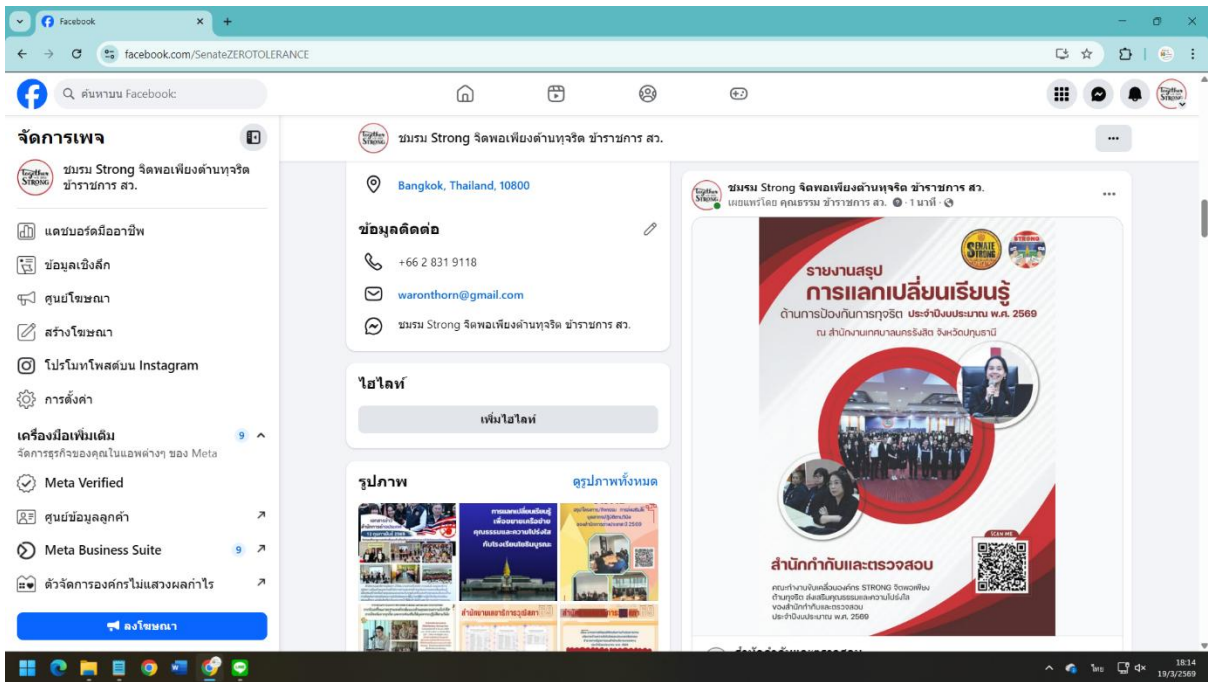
Facebook

facebook.com/SenateZEROTOLERANCE

ค้นหาบน Facebook

จัดการเพจ

ชมรม Strong จิตพอเพียงต้านทุจริต ข้าราชการ สว.

แดชบอร์ดมืออาชีพ

ข้อมูลเชิงลึก

ศูนย์โฆษณา

สร้างโฆษณา

โปรโมทโพสต์บน Instagram

การตั้งค่า

เครื่องมือเพิ่มเติม 9
จัดการธุรกิจของคุณในแอพต่างๆ ของ Meta

Meta Verified

ศูนย์ข้อมูลลูกค้า

Meta Business Suite 9

ตัวจัดการองค์กรไม่แสวงผลกำไร

ลงโฆษณา

ชมรม Strong จิตพอเพียงต้านทุจริต ข้าราชการ สว.

Bangkok, Thailand, 10800

ข้อมูลติดต่อ

+66 2 831 9118

waronthorn@gmail.com

ชมรม Strong จิตพอเพียงต้านทุจริต ข้าราชการ สว.

ไฮไลท์

เพิ่มไฮไลท์

รูปภาพ

ดูรูปภาพทั้งหมด

ชมรม Strong จิตพอเพียงต้านทุจริต ข้าราชการ สว.
เผยแพร่โดย คุณธรรม ข้าราชการ สว. · 1 นาที ·

SENATE STRONG

STRONG

รายงานสรุป
การแลกเปลี่ยนเรียนรู้
ด้านการป้องกันการทุจริต ประจำปีงบประมาณ พ.ศ. 2569
ณ สำนักงานเทศบาลนครรังสิต จังหวัดปทุมธานี

SCAN ME

สำนักกำกับและตรวจสอบ

คณะทำงานขับเคลื่อนองค์กร STRONG จิตพอเพียงต้านทุจริต ส่งเสริมคุณธรรมและความโปร่งใส ของสำนักกำกับและตรวจสอบ ประจำปีงบประมาณ พ.ศ. 2569

การแลกเปลี่ยนเรียนรู้ เพื่อขยายเครือข่าย คุณธรรมและความโปร่งใส กับโรงเรียนโยธินบูรณะ

ไทย 18:14 19/3/2569